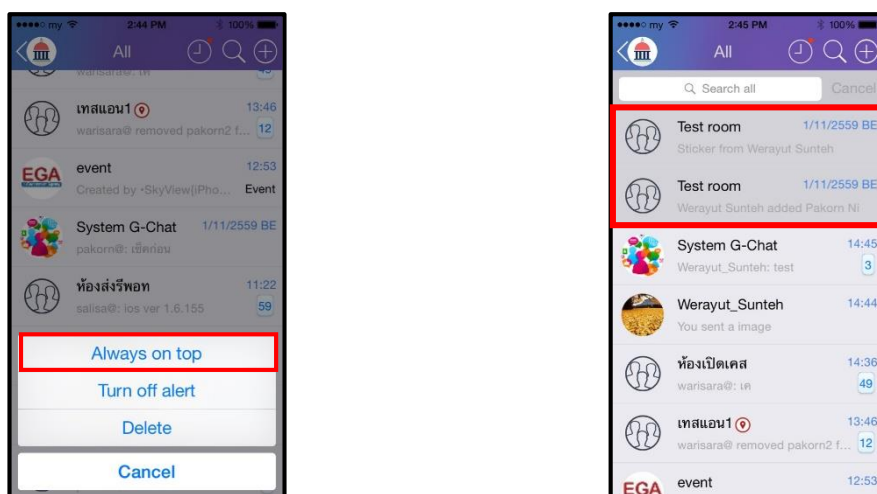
my 2:44 PM 100%

All

warisara@: เค 45

เทสแอน1 13:46
warisara@ removed pakorn2 f... 12

EGA event 12:53
Created by ·SkyView(iPho... Event

System G-Chat 1/11/2559 BE
pakorn@: เช็คก่อน

ห้องส่งรีพอท 11:22
salisa@: ios ver 1.6.155 59

Always on top

Turn off alert

Delete

Cancel

my 2:45 PM 100%

All

Search all Cancel

Test room 1/11/2559 BE
Sticker from Werayut Sunteh

Test room 1/11/2559 BE
Werayut Sunteh added Pakorn Ni

System G-Chat 14:45
Werayut_Sunteh: test 3

Werayut_Sunteh 14:44
You sent a image

ห้องเปิดเคส 14:36
warisara@: เค 49

เทสแอน1 13:46
warisara@ removed pakorn2 f... 12

EGA event 12:53